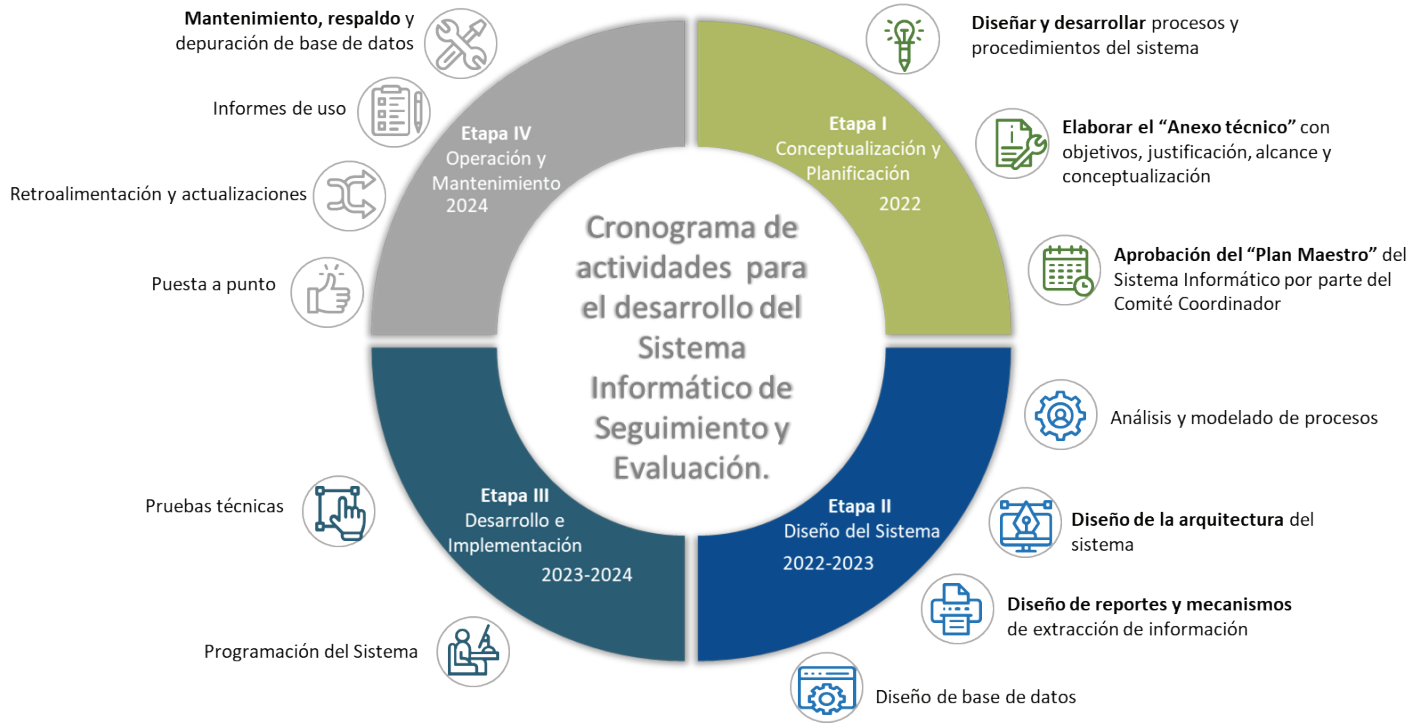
Cronograma de actividades para el desarrollo del Sistema Informático de Seguimiento y Evaluación.

Etapa I
Conceptualización y Planificación
2022

Diseñar y desarrollar procesos y procedimientos del sistema

Elaborar el "Anexo técnico" con objetivos, justificación, alcance y conceptualización

Aprobación del "Plan Maestro" del Sistema Informático por parte del Comité Coordinador

Etapa II
Diseño del Sistema
2022-2023

Análisis y modelado de procesos

Diseño de la arquitectura del sistema

Diseño de reportes y mecanismos de extracción de información

Diseño de base de datos

Etapa III
Desarrollo e Implementación
2023-2024

Programación del Sistema

Pruebas técnicas

Etapa IV
Operación y Mantenimiento
2024

Puesta a punto

Retroalimentación y actualizaciones

Informes de uso

Mantenimiento, respaldo y depuración de base de datos